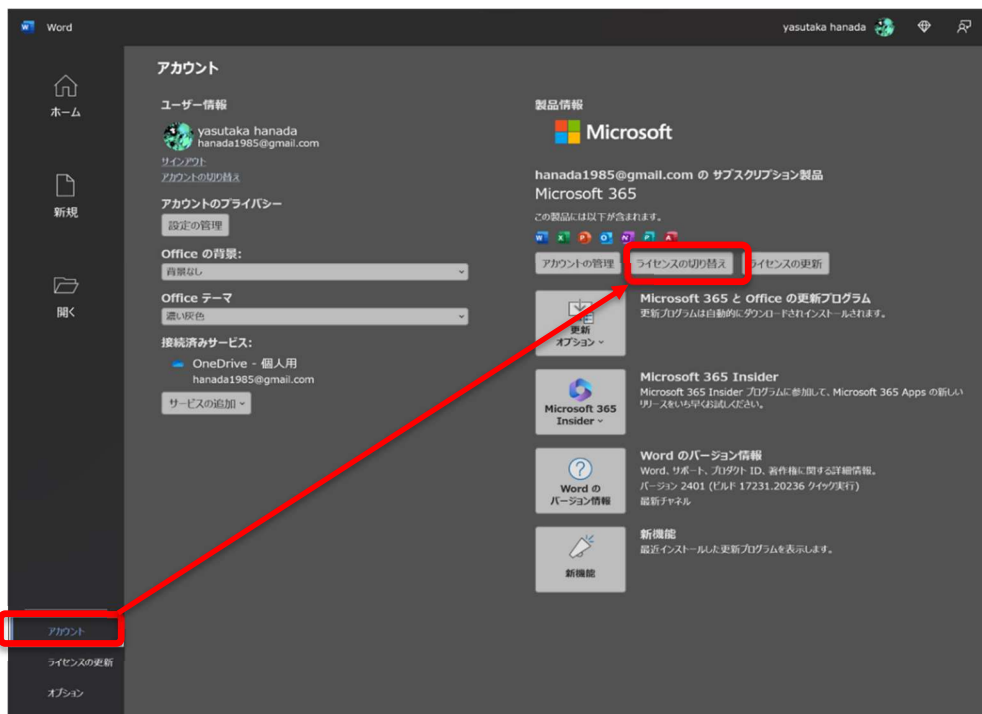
Word

yasutaka hanada

ホーム

新規

開く

アカウント

ライセンスの更新

オプション

アカウント

ユーザー情報

yasutaka hanada
hanada1985@gmail.com

サインアウト
アカウントの切り替え

アカウントのプライバシー

設定の管理

Office の背景:

背景なし

Office テーマ

濃い灰色

接続済みサービス:

OneDrive - 個人用
hanada1985@gmail.com

サービスの追加

製品情報

Microsoft

hanada1985@gmail.com の サブスクリプション製品
Microsoft 365

この製品には以下が含まれます。

アカウントの管理　ライセンスの切り替え　ライセンスの更新

更新オプション

Microsoft 365 と Office の更新プログラム
更新プログラムは自動的にダウンロードされインストールされます。

Microsoft 365 Insider

Microsoft 365 Insider
Microsoft 365 Insider プログラムに参加して、Microsoft 365 Apps の新しいリリースをいち早くお試しください。

Word のバージョン情報

Word のバージョン情報
Word、サポート、プロダクト ID、著作権に関する詳細情報。
バージョン 2401 (ビルド 17231.20236 クイック実行)
最新チャネル

新機能

新機能
最近インストールした更新プログラムを表示します。